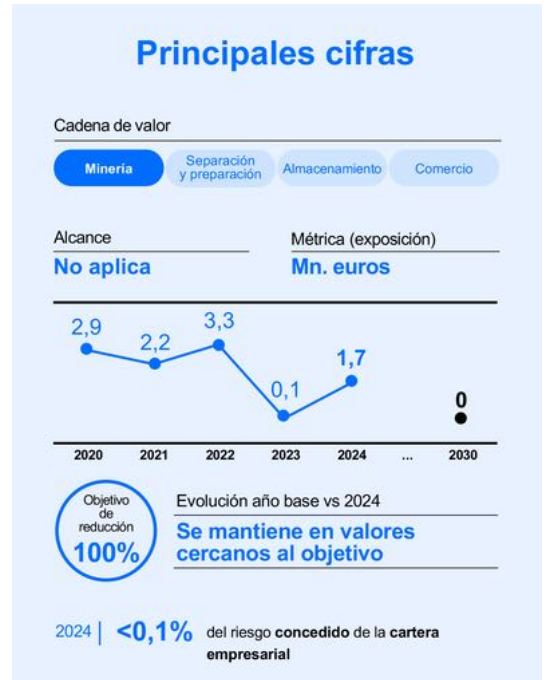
Principales cifras

Cadena de valor

Minería | Separación y preparación | Almacenamiento | Comercio

Alcance
No aplica

Métrica (exposición)
Mn. euros

2,9
2,2
3,3
0,1
1,7
0

2020 2021 2022 2023 2024 ... 2030

Objetivo de reducción
100%

Evolución año base vs 2024
Se mantiene en valores cercanos al objetivo

2024 | <0,1% del riesgo concedido de la cartera empresarial